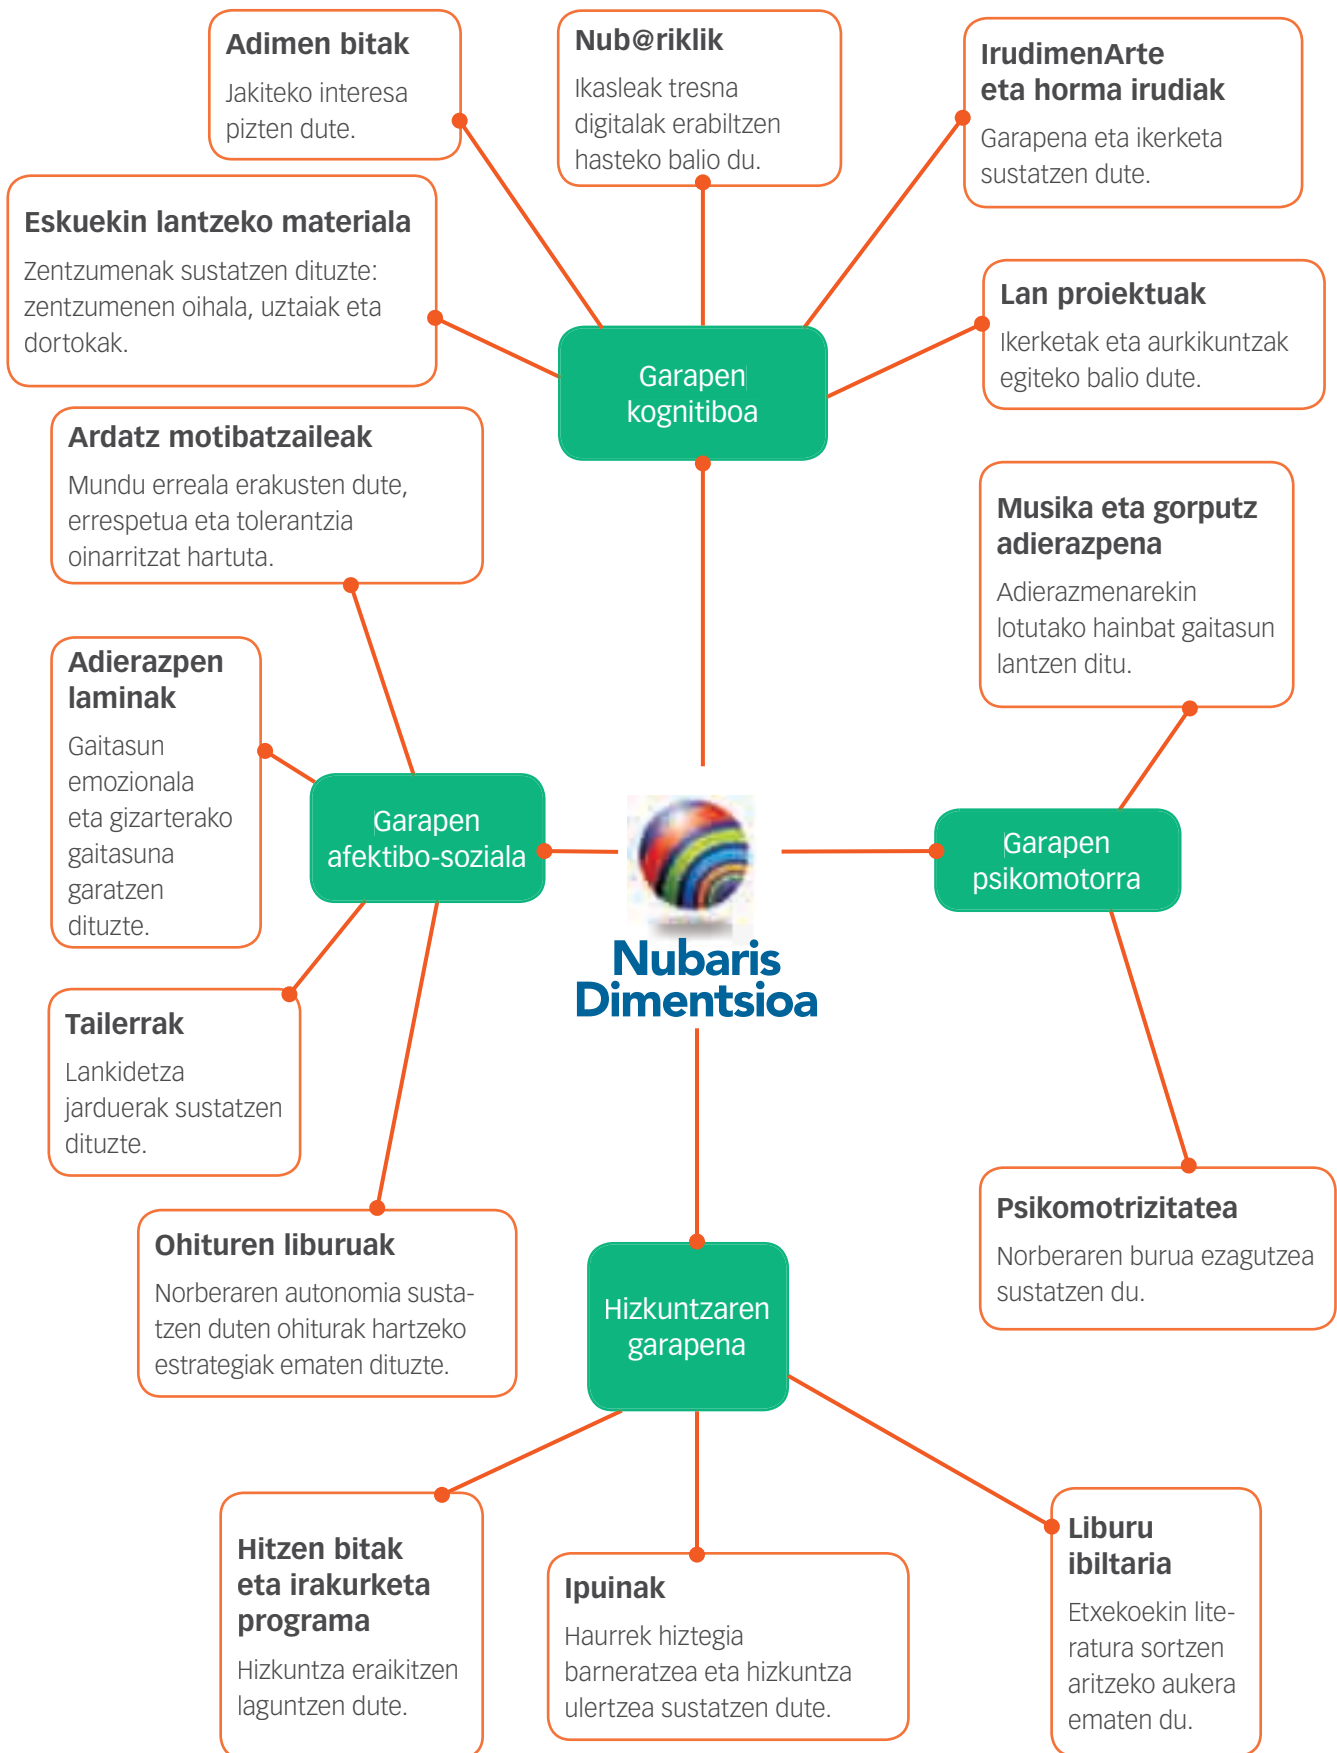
Adimen bitak
Jakiteko interesa pizten dute.

Nub@riklik
Ikasleak tresna digitalak erabiltzen hasteko balio du.

IrudimenArte eta horma irudiak
Garapena eta ikerketa sustatzen dute.

Eskuekin lantzeko materiala
Zentzumenak sustatzen dituzte: zentzumenen oihala, uztaiak eta dortokak.

Lan proiektuak
Ikerketak eta aurkikuntzak egiteko balio dute.

Garapen kognitiboa

Ardatz motibatzaileak
Mundu erreala erakusten dute, errespetua eta tolerantzia oinarritzat hartuta.

Musika eta gorputz adierazpena
Adierazmenarekin lotutako hainbat gaitasun lantzen ditu.

Adierazpen laminak
Gaitasun emozionala eta gizarterako gaitasuna garatzen dituzte.

Garapen afektibo-soziala

Nubaris Dimentsioa

Garapen psikomotorra

Tailerrak
Lankidetza jarduerak sustatzen dituzte.

Psikomotrizitatea
Norberaren burua ezagutzea sustatzen du.

Ohituren liburuak
Norberaren autonomia sustatzen duten ohiturak hartzeko estrategiak ematen dituzte.

Hizkuntzaren garapena

Hitzen bitak eta irakurketa programa
Hizkuntza eraikitzen laguntzen dute.

Ipuinak
Haurrek hiztegia barneratzea eta hizkuntza ulertzea sustatzen dute.

Liburu ibiltaria
Etxekoekin literatura sortzen aritzeko aukera ematen du.